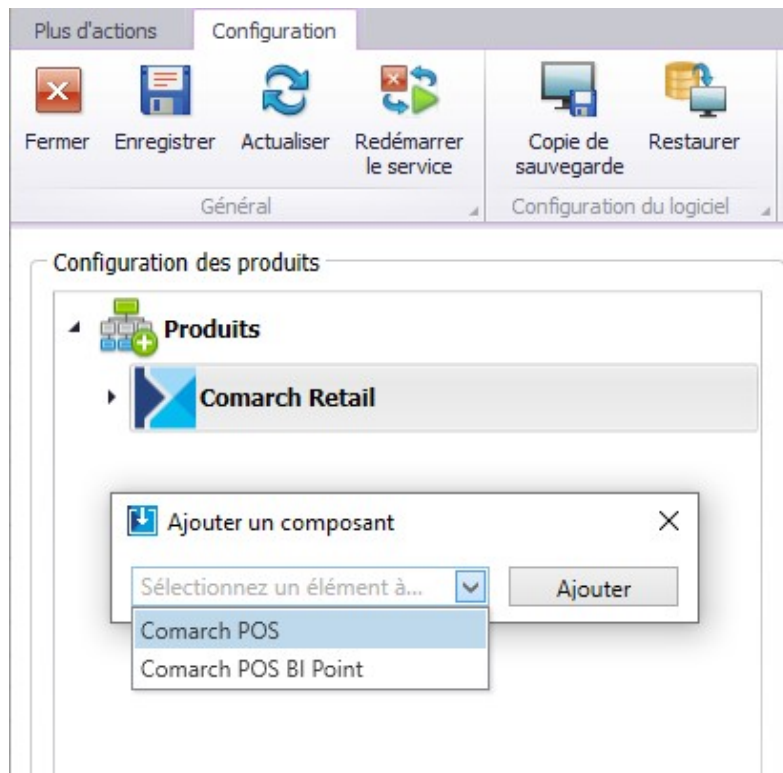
Plus d'actions
Configuration

Fermer
Enregistrer
Actualiser
Redémarrer le service
Général

Copie de sauvegarde
Restaurer
Configuration du logiciel

Configuration des produits

Produits
Comarch Retail

Ajouter un composant
Sélectionnez un élément à...
Ajouter
Comarch POS
Comarch POS BI Point